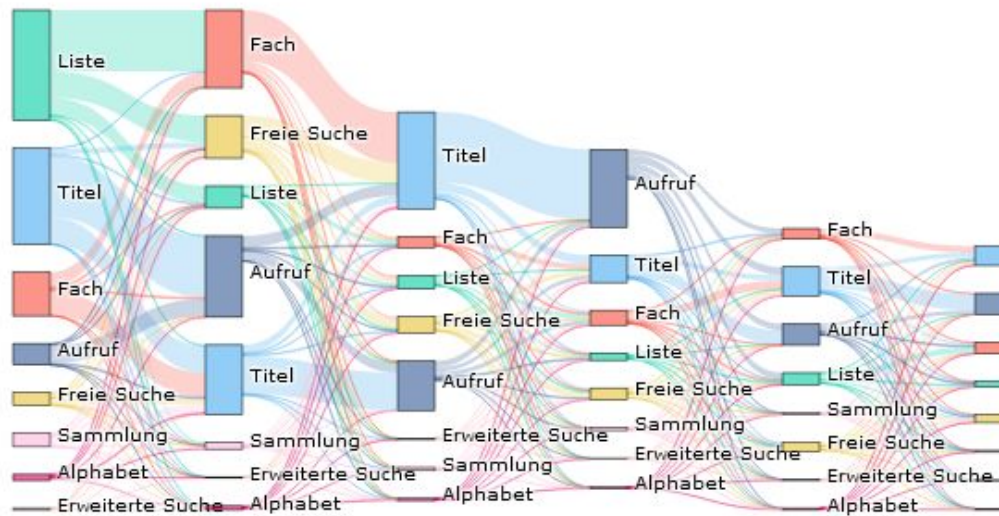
Liste
Titel
Fach
Aufruf
Freie Suche
Sammlung
Alphabet
Erweiterte Suche

Fach
Freie Suche
Liste
Aufruf
Titel
Sammlung
Erweiterte Suche
Alphabet

Titel
Fach
Liste
Freie Suche
Aufruf
Erweiterte Suche
Sammlung
Alphabet

Aufruf
Titel
Fach
Liste
Freie Suche
Sammlung
Erweiterte Suche
Alphabet

Fach
Titel
Aufruf
Liste
Sammlung
Freie Suche
Erweiterte Suche
Alphabet